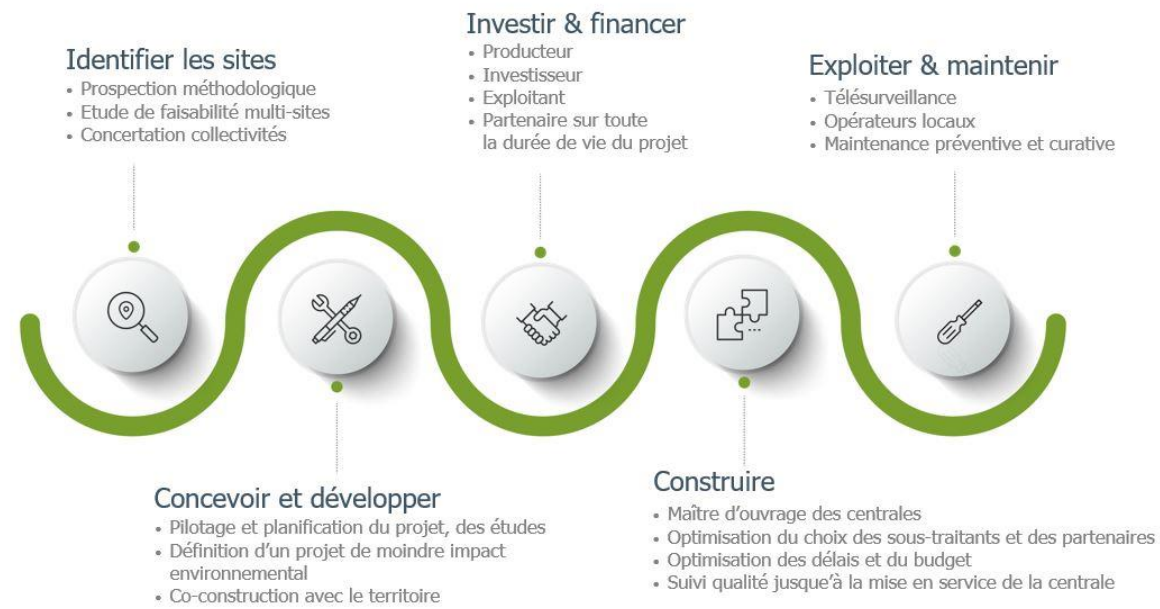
Identifier les sites
• Prospection méthodologique
• Etude de faisabilité multi-sites
• Concertation collectivités

Investir & financer
• Producteur
• Investisseur
• Exploitant
• Partenaire sur toute la durée de vie du projet

Exploiter & maintenir
• Télésurveillance
• Opérateurs locaux
• Maintenance préventive et curative

Concevoir et développer
• Pilotage et planification du projet, des études
• Définition d'un projet de moindre impact environnemental
• Co-construction avec le territoire

Construire
• Maître d'ouvrage des centrales
• Optimisation du choix des sous-traitants et des partenaires
• Optimisation des délais et du budget
• Suivi qualité jusque'à la mise en service de la centrale